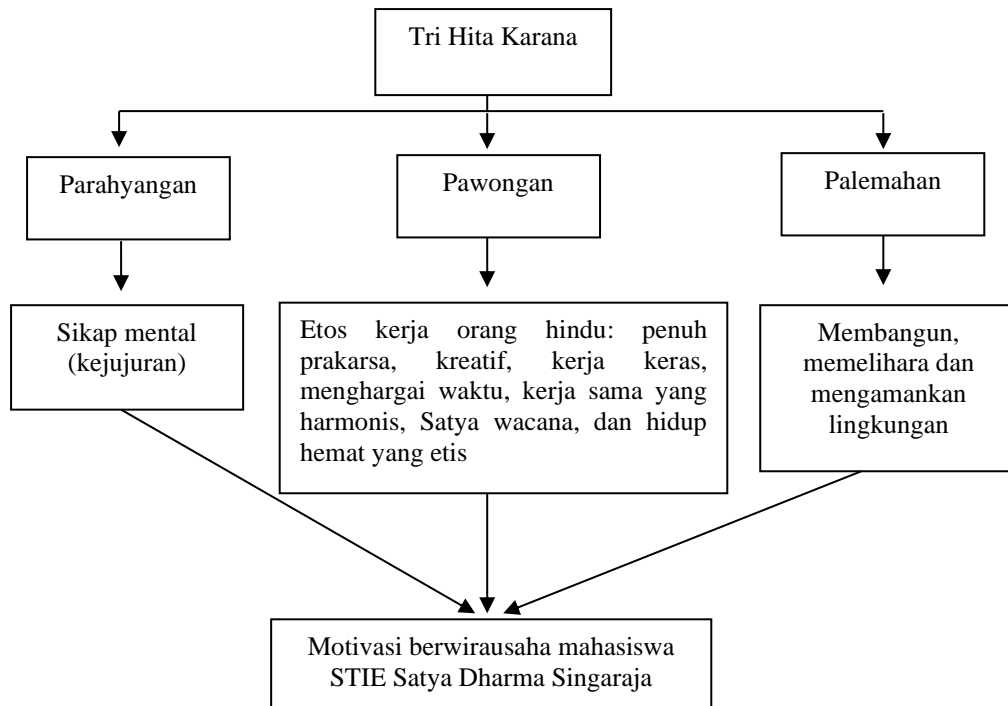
Tri Hita Karana

Parahyangan

Pawongan

Palemahan

Sikap mental (kejujuran)

Etos kerja orang hindu: penuh prakarsa, kreatif, kerja keras, menghargai waktu, kerja sama yang harmonis, Satya wacana, dan hidup hemat yang etis

Membangun, memelihara dan mengamankan lingkungan

Motivasi berwirausaha mahasiswa STIE Satya Dharma Singaraja